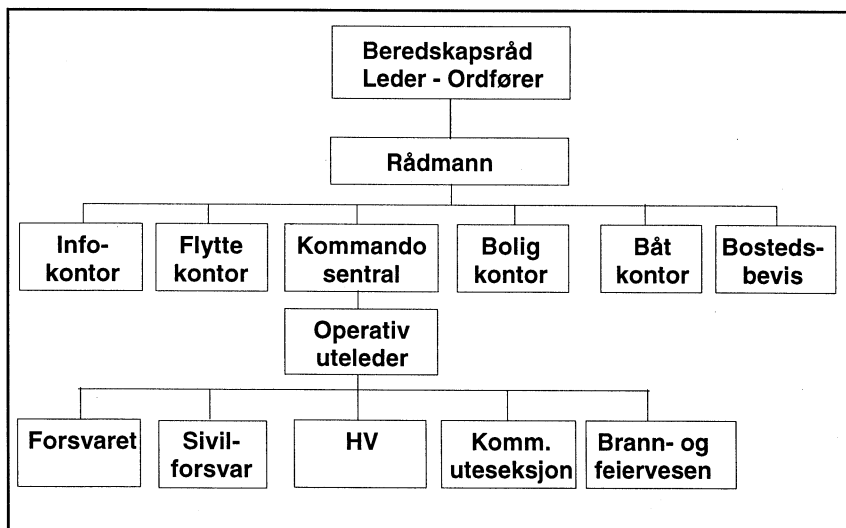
Beredskapsråd
Leder - Ordfører

Rådmann

Info-kontor

Flytte kontor

Kommando sentral

Bolig kontor

Båt kontor

Bosteds-bevis

Operativ uteleder

Forsvaret

Sivil-forsvar

HV

Komm. uteseksjon

Brann- og feiervesen